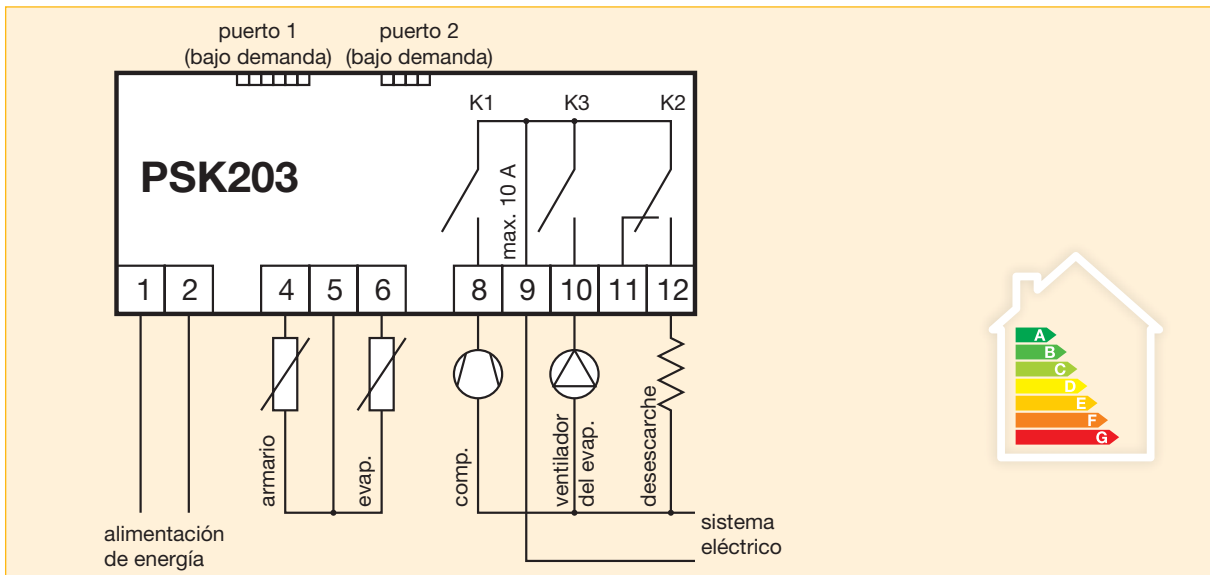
puerto 1
(bajo demanda)

puerto 2
(bajo demanda)

K1

K3

K2

PSK203

max. 10 A

| 1 | 2 | | 4 | 5 | 6 | | 8 | 9 | 10 | 11 | 12 |
|---|---|---|---|---|---|---|---|---|---|---|---|

armario

evap.

comp.

ventilador del evap.

desescarche

alimentación de energía

sistema eléctrico

A
B
C
D
E
F
G